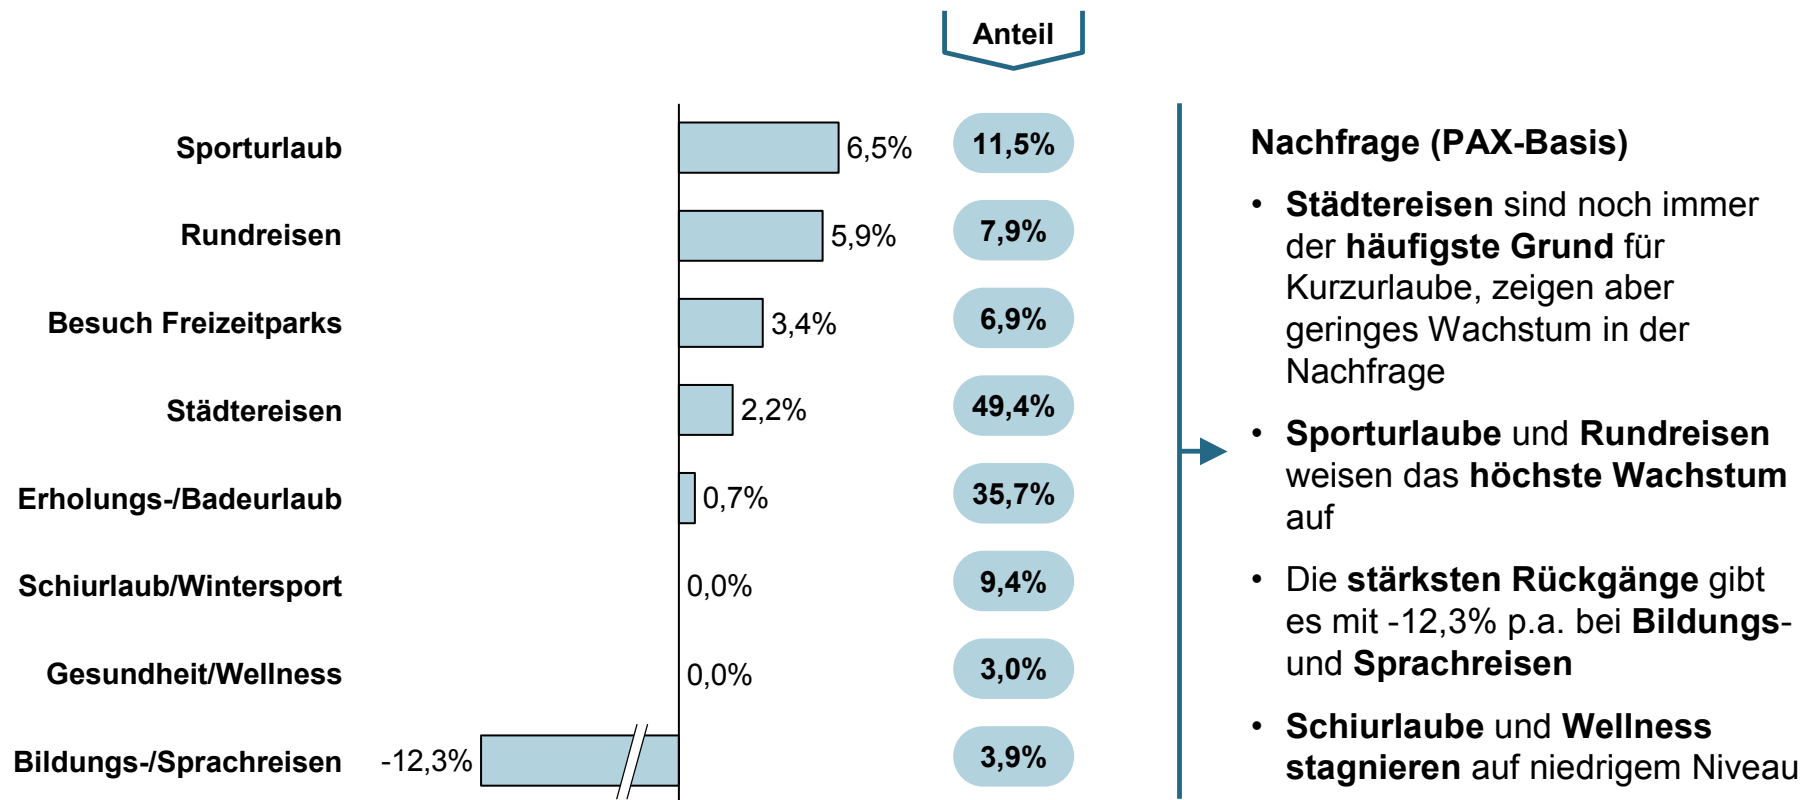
Anteil

| | | |
|---|---|---|
| Sporturlaub | 6,5% | 11,5% |
| Rundreisen | 5,9% | 7,9% |
| Besuch Freizeitparks | 3,4% | 6,9% |
| Städtereisen | 2,2% | 49,4% |
| Erholungs-/Badeurlaub | 0,7% | 35,7% |
| Schiurlaub/Wintersport | 0,0% | 9,4% |
| Gesundheit/Wellness | 0,0% | 3,0% |
| Bildungs-/Sprachreisen | -12,3% | 3,9% |

Nachfrage (PAX-Basis)

• Städtereisen sind noch immer der häufigste Grund für Kurzurlaube, zeigen aber geringes Wachstum in der Nachfrage

• Sporturlaube und Rundreisen weisen das höchste Wachstum auf

• Die stärksten Rückgänge gibt es mit -12,3% p.a. bei Bildungs- und Sprachreisen

• Schiurlaube und Wellness stagnieren auf niedrigem Niveau